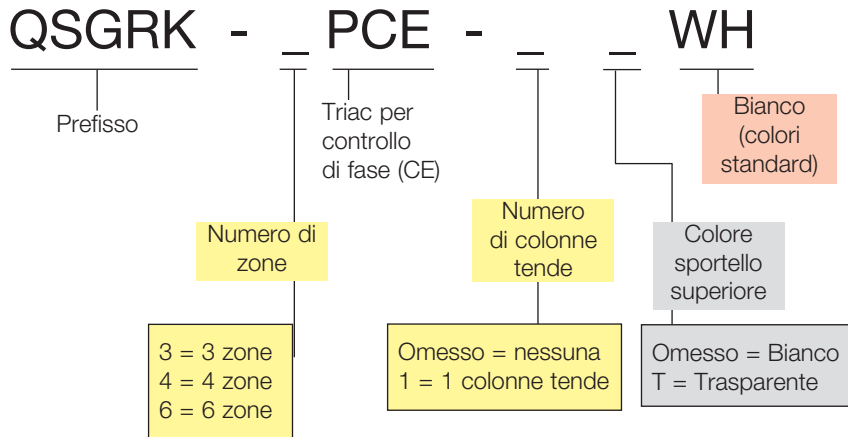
QSGRK - _ PCE - _ _ WH

Prefisso

Triac per controllo di fase (CE)

Bianco (colori standard)

Numero di zone

Numero di colonne tende

Colore sportello superiore

3 = 3 zone
4 = 4 zone
6 = 6 zone

Omesso = nessuna
1 = 1 colonne tende

Omesso = Bianco
T = Trasparente